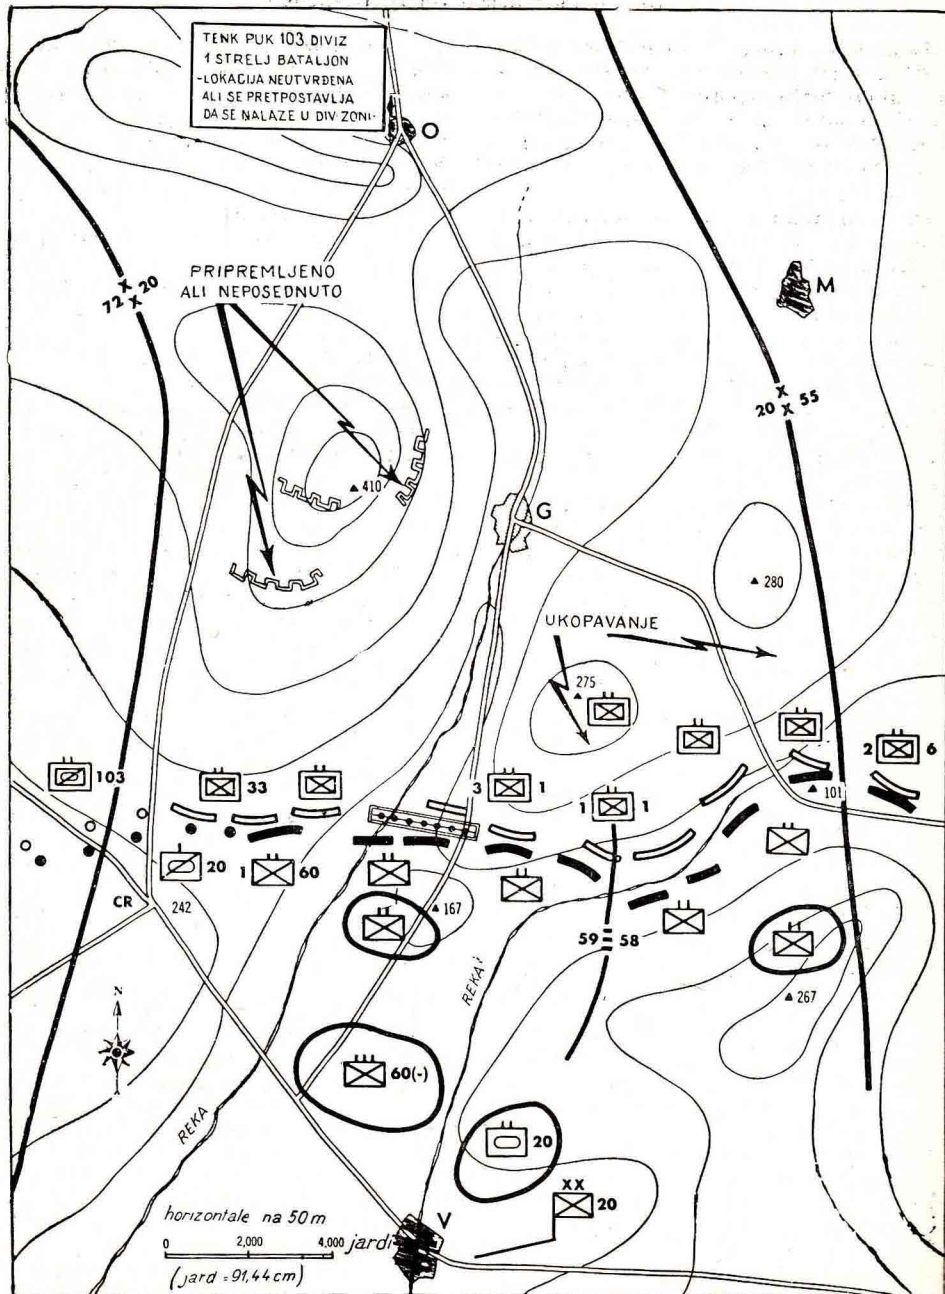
TENK PUK 103 DIVIZ
1 STRELJ BATALJON
-LOKACIJA NEUTVRĐENA
ALI SE PRETPOSTAVLJA
DA SE NALAZE U DIV ZONI

O

PRIPREMLJENO
ALI NEPOSEDNUTO

X
72 X 20

M

X
20 X 55

410

G

280

UKOPAVANJE

275

2 6

103

33

3 1

1 1

101

20

1 60

CR

242

167

59 58

267

N

60(-)

REKA

REKA

20

XX
20

horizontale na 50 m

0 2,000 4,000 jardi

(jard = 91,44 cm)

V